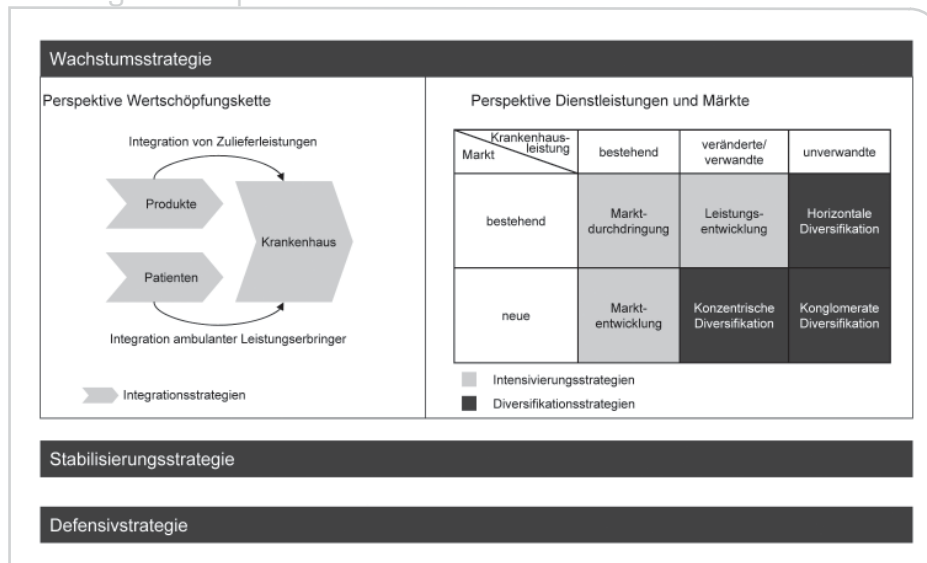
Wachstumsstrategie

Perspektive Wertschöpfungskette

Integration von Zulieferleistungen

Produkte

Patienten

Krankenhaus

Integration ambulanter Leistungserbringer

Integrationsstrategien

Perspektive Dienstleistungen und Märkte

| Krankenhausleistung / Markt | bestehend | veränderte/ verwandte | unverwandte |
|---|---|---|---|
| bestehend | Marktdurchdringung | Leistungsentwicklung | Horizontale Diversifikation |
| neue | Marktentwicklung | Konzentrische Diversifikation | Konglomerate Diversifikation |

Intensivierungsstrategien

Diversifikationsstrategien

Stabilisierungsstrategie

Defensivstrategie